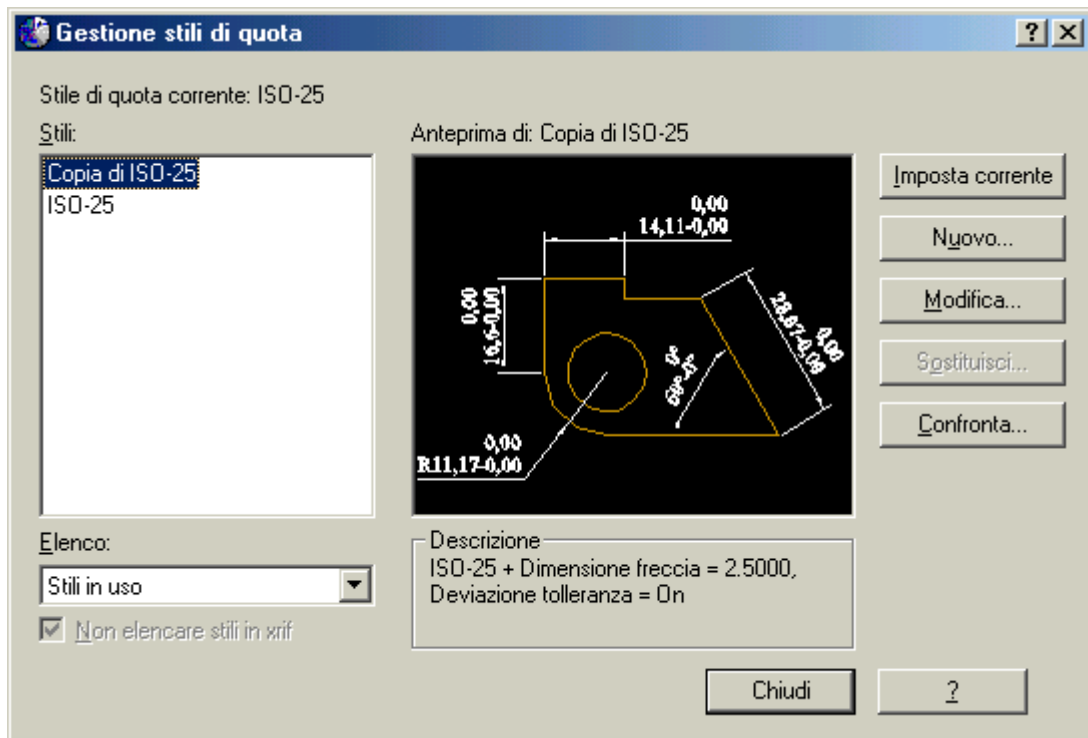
Gestione stili di quota

?

X

Stile di quota corrente: ISO-25

Stili:

Copia di ISO-25

ISO-25

Anteprima di: Copia di ISO-25

0,00
14,11-0,00

0,00
16,6-0,00

0,00
28,67-0,00

0°
60°-0°

0,00
R11,17-0,00

Imposta corrente

Nuovo...

Modifica...

Sostituisci...

Confronta...

Elenco:

Stili in uso

Non elencare stili in xrif

Descrizione

ISO-25 + Dimensione freccia = 2.5000, Deviazione tolleranza = On

Chiudi

?